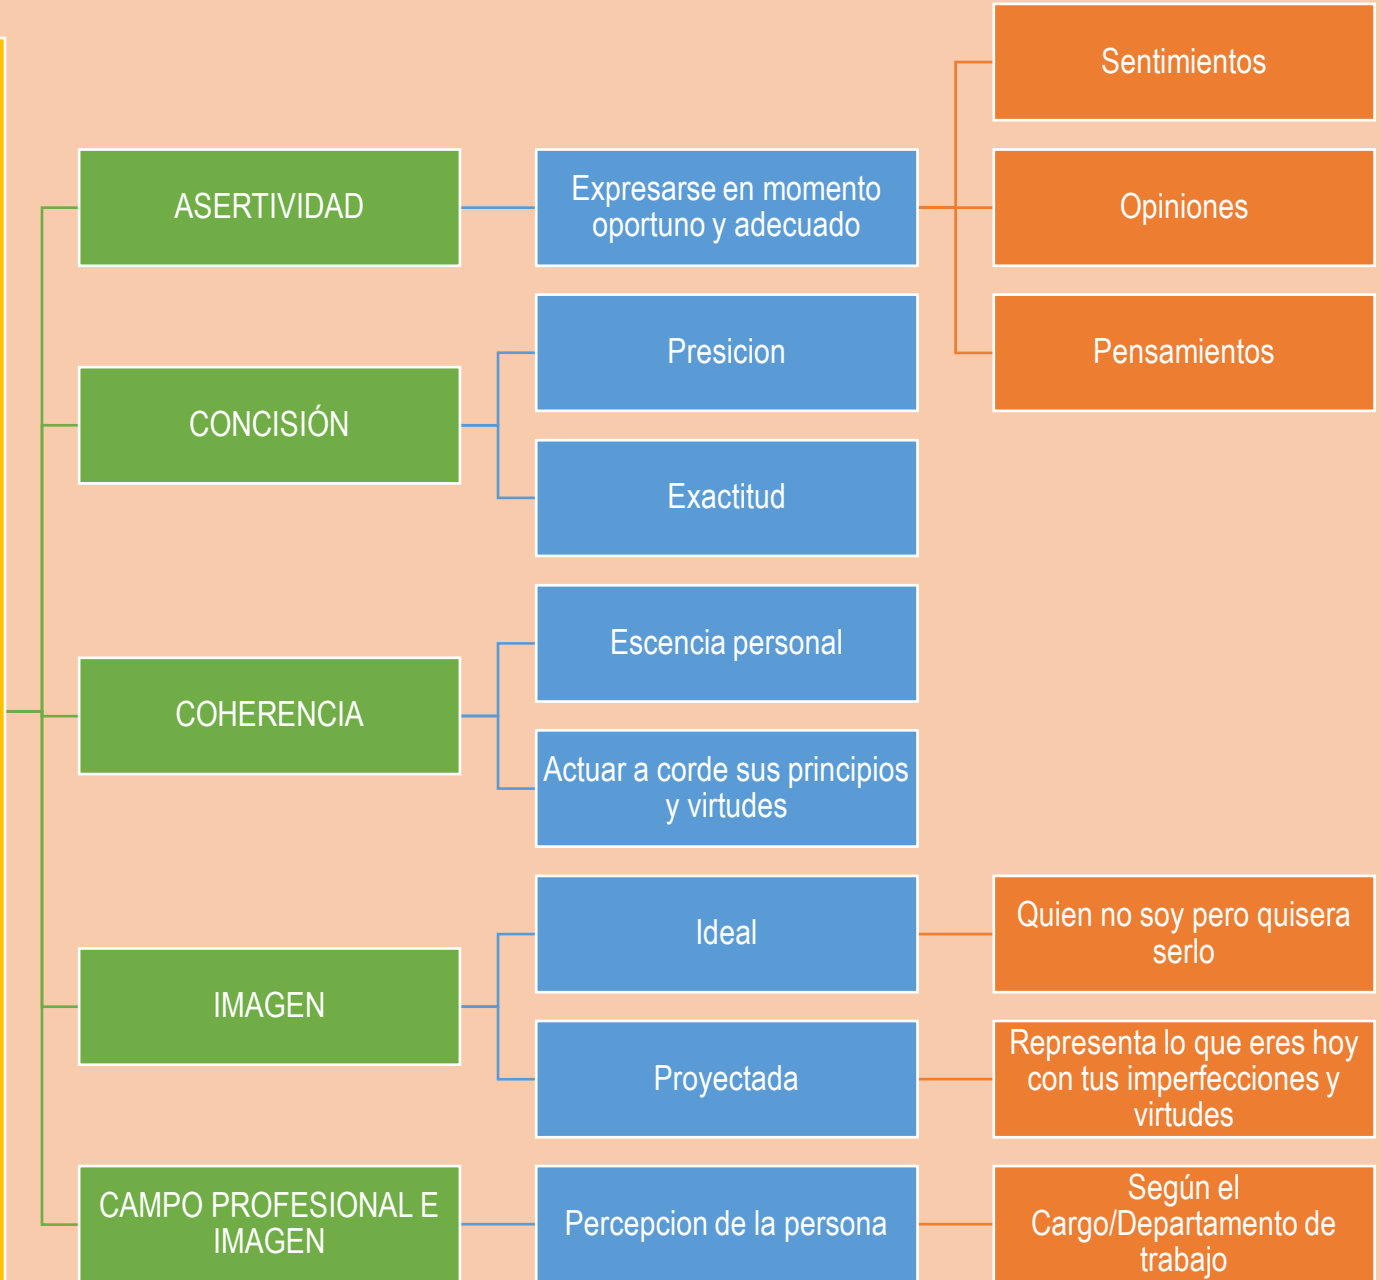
ASERTIVIDAD

Expresarse en momento oportuno y adecuado

Sentimientos

Opiniones

Pensamientos

CONCISIÓN

Presicion

Exactitud

COHERENCIA

Escencia personal

Actuar a corde sus principios y virtudes

IMAGEN

Ideal

Quien no soy pero quisera serlo

Proyectada

Representa lo que eres hoy con tus imperfecciones y virtudes

CAMPO PROFESIONAL E IMAGEN

Percepcion de la persona

Según el Cargo/Departamento de trabajo